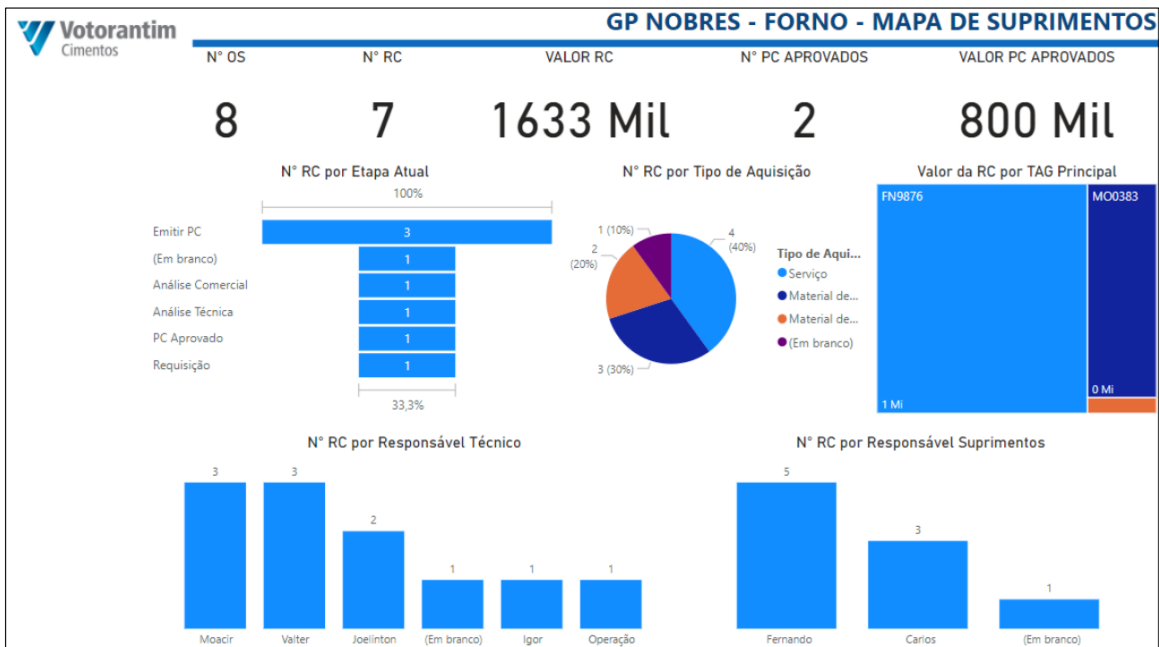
Votorantim Cimentos

GP NOBRES - FORNO - MAPA DE SUPRIMENTOS

| N° OS | N° RC | VALOR RC | N° PC APROVADOS | VALOR PC APROVADOS |
|---|---|---|---|---|
| 8 | 7 | 1633 Mil | 2 | 800 Mil |

N° RC por Etapa Atual

100%

Emitir PC 3
(Em branco) 1
Análise Comercial 1
Análise Técnica 1
PC Aprovado 1
Requisição 1

33,3%

N° RC por Tipo de Aquisição

1 (10%)
2 (20%)
4 (40%)
3 (30%)

Tipo de Aqui...
Serviço
Material de...
Material de...
(Em branco)

Valor da RC por TAG Principal

FN9876
1 Mi
MO0383
0 Mi

N° RC por Responsável Técnico

3 Moacir
3 Valter
2 Joelinton
1 (Em branco)
1 Igor
1 Operação

N° RC por Responsável Suprimentos

5 Fernando
3 Carlos
1 (Em branco)